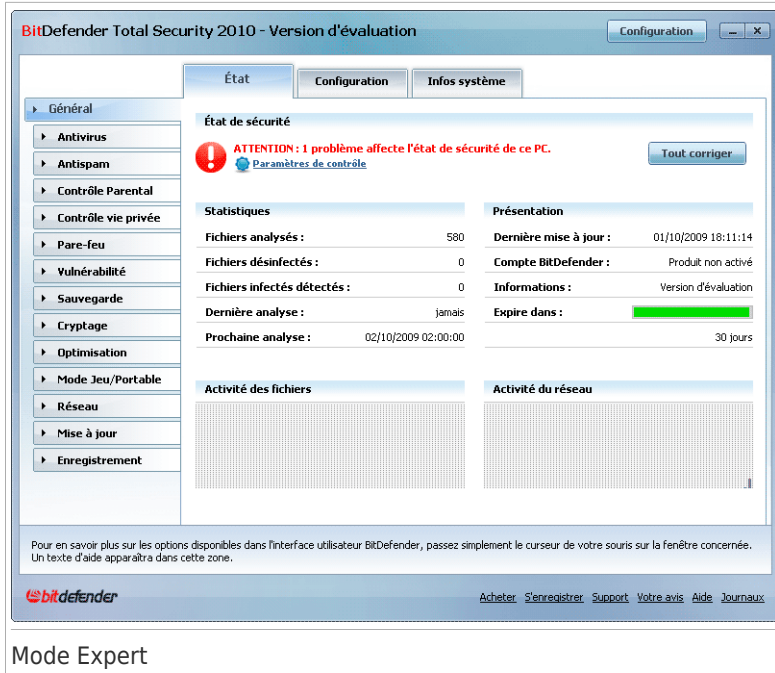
BitDefender Total Security 2010 - Version d'évaluation

Configuration

État | Configuration | Infos système

Général
Antivirus
Antispam
Contrôle Parental
Contrôle vie privée
Pare-feu
Vulnérabilité
Sauvegarde
Cryptage
Optimisation
Mode Jeu/Portable
Réseau
Mise à jour
Enregistrement

État de sécurité

ATTENTION : 1 problème affecte l'état de sécurité de ce PC.
Paramètres de contrôle

Tout corriger

Statistiques

| | |
|---|---|
| Fichiers analysés : | 580 |
| Fichiers désinfectés : | 0 |
| Fichiers infectés détectés : | 0 |
| Dernière analyse : | jamais |
| Prochaine analyse : | 02/10/2009 02:00:00 |

Présentation

| | |
|---|---|
| Dernière mise à jour : | 01/10/2009 18:11:14 |
| Compte BitDefender : | Produit non activé |
| Informations : | Version d'évaluation |
| Expire dans : | |
| | 30 jours |

Activité des fichiers

Activité du réseau

Pour en savoir plus sur les options disponibles dans l'interface utilisateur BitDefender, passez simplement le curseur de votre souris sur la fenêtre concernée. Un texte d'aide apparaîtra dans cette zone.

bitdefender

Acheter S'enregistrer Support Votre avis Aide Journaux

Mode Expert